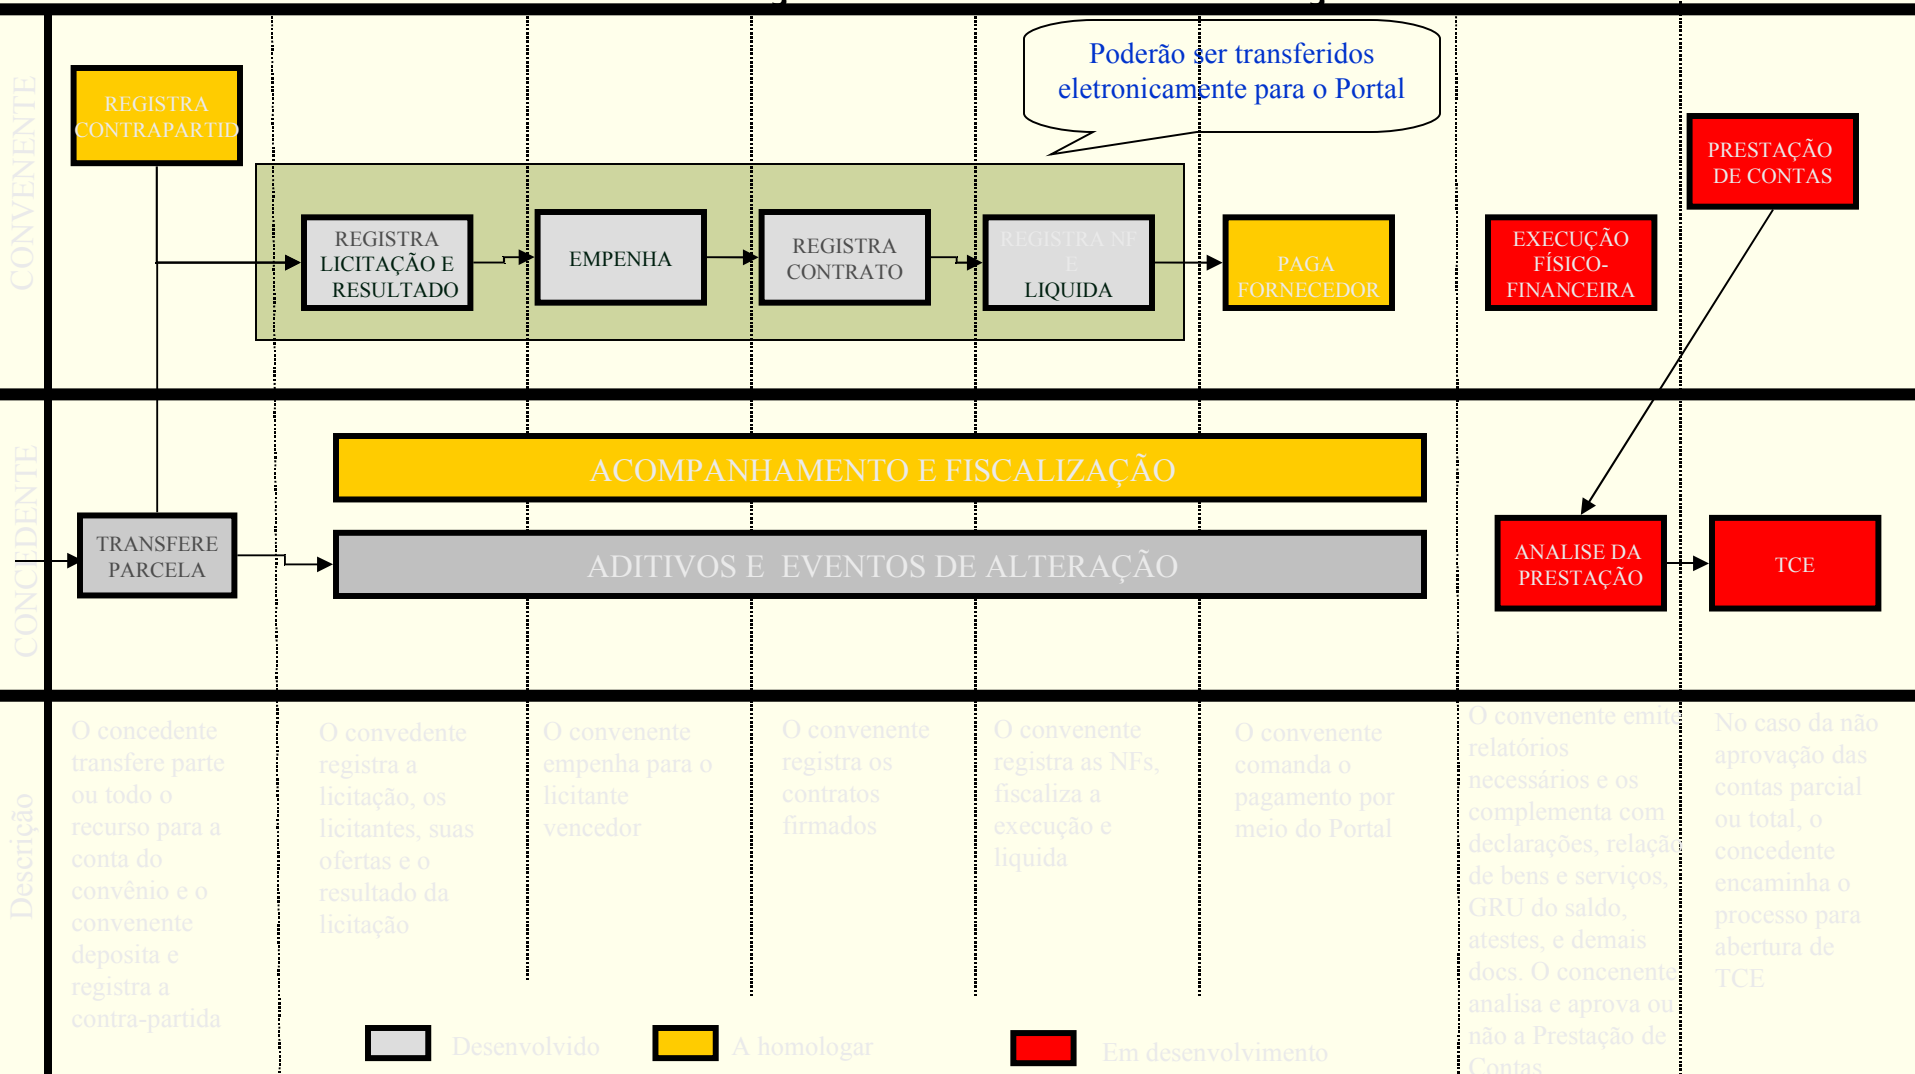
CONVENENTE

REGISTRA CONTRAPARTID

Poderão ser transferidos eletronicamente para o Portal

REGISTRA LICITAÇÃO E RESULTADO

EMPENHA

REGISTRA CONTRATO

REGISTRA NF E LIQUIDA

PAGA FORNECEDOR

EXECUÇÃO FÍSICO-FINANCEIRA

PRESTAÇÃO DE CONTAS

CONCEDENTE

ACOMPANHAMENTO E FISCALIZAÇÃO

TRANSFERE PARCELA

ADITIVOS E EVENTOS DE ALTERAÇÃO

ANALISE DA PRESTAÇÃO

TCE

Descrição

O concedente transfere parte ou todo o recurso para a conta do convênio e o convenente deposita e registra a contra-partida

O convedente registra a licitação, os licitantes, suas ofertas e o resultado da licitação

O convenente empenha para o licitante vencedor

O convenente registra os contratos firmados

O convenente registra as NFs, fiscaliza a execução e liquida

O convenente comanda o pagamento por meio do Portal

O convenente emite relatórios necessários e os complementa com declarações, relação de bens e serviços, GRU do saldo, atestes, e demais docs. O concenente analisa e aprova ou não a Prestação de Contas

No caso da não aprovação das contas parcial ou total, o concedente encaminha o processo para abertura de TCE

Desenvolvido

A homologar

Em desenvolvimento